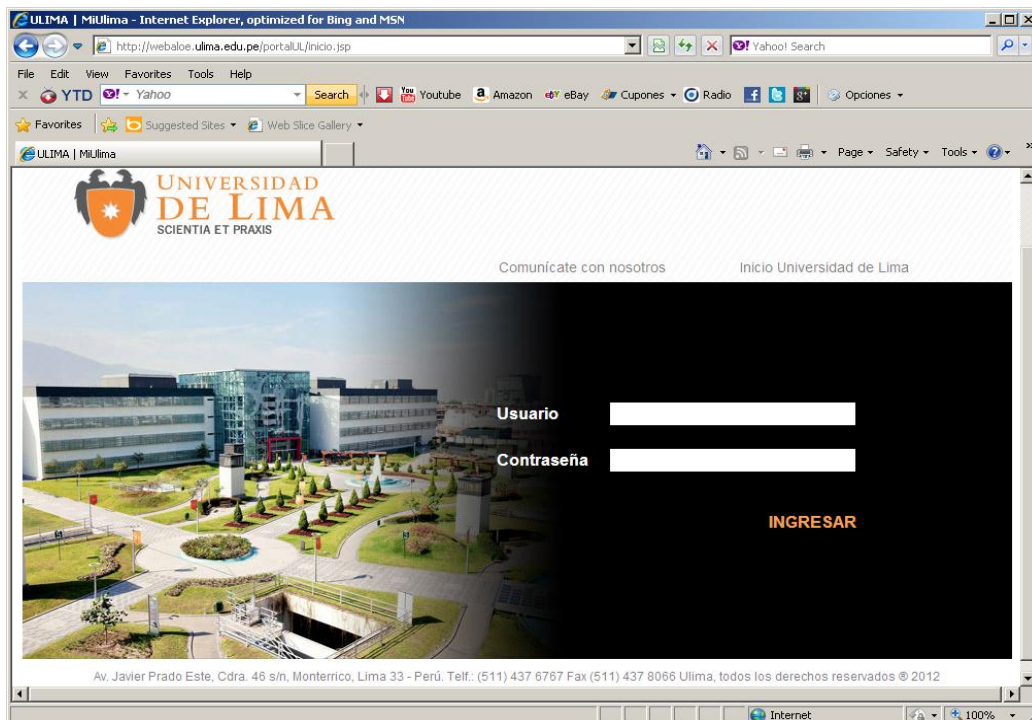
ULIMA | MiUlima - Internet Explorer, optimized for Bing and MSN

http://webaloe.ulima.edu.pe/portalUL/inicio.jsp

Yahoo! Search

File Edit View Favorites Tools Help

YTD Yahoo Search Youtube Amazon eBay Cupones Radio Opciones

Favorites Suggested Sites Web Slice Gallery

ULIMA | MiUlima

Page Safety Tools

UNIVERSIDAD DE LIMA
SCIENTIA ET PRAXIS

Comunícate con nosotros

Inicio Universidad de Lima

Usuario

Contraseña

INGRESAR

Av. Javier Prado Este, Cdra. 46 s/n, Monterrico, Lima 33 - Perú. Telf.: (511) 437 6767 Fax (511) 437 8066 Ulima, todos los derechos reservados ® 2012

Internet

100%